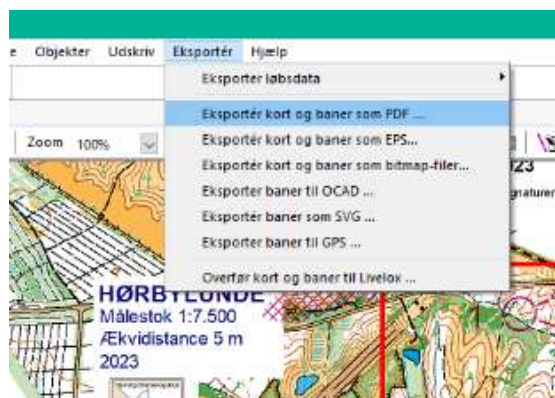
e Objekter Udskriv Eksportér Hjælp

Eksporter løbsdata

Eksportér kort og baner som PDF ...

Eksportér kort og baner som EPS...

Eksportér kort og baner som bitmap-filer...

Eksporter baner til OCAD ...

Eksporter baner som SVG ...

Eksporter baner til GPS ...

Overfør kort og baner til Livelox ...

Zoom 100%

023

gnaturer

HØRBYLUNDE
Målestok 1:7.500
Ækvidistance 5 m
2023